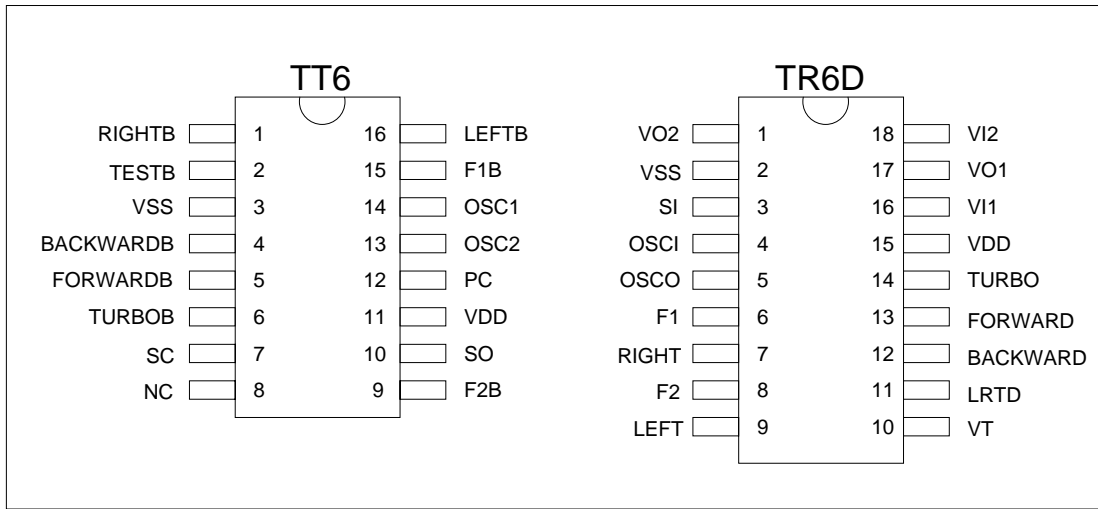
TT6

| | | | |
|---|---|---|---|
| RIGHTB | 1 | 16 | LEFTB |
| TESTB | 2 | 15 | F1B |
| VSS | 3 | 14 | OSC1 |
| BACKWARDB | 4 | 13 | OSC2 |
| FORWARDB | 5 | 12 | PC |
| TURBOB | 6 | 11 | VDD |
| SC | 7 | 10 | SO |
| NC | 8 | 9 | F2B |

TR6D

| | | | |
|---|---|---|---|
| VO2 | 1 | 18 | VI2 |
| VSS | 2 | 17 | VO1 |
| SI | 3 | 16 | VI1 |
| OSCI | 4 | 15 | VDD |
| OSCO | 5 | 14 | TURBO |
| F1 | 6 | 13 | FORWARD |
| RIGHT | 7 | 12 | BACKWARD |
| F2 | 8 | 11 | LRTD |
| LEFT | 9 | 10 | VT |